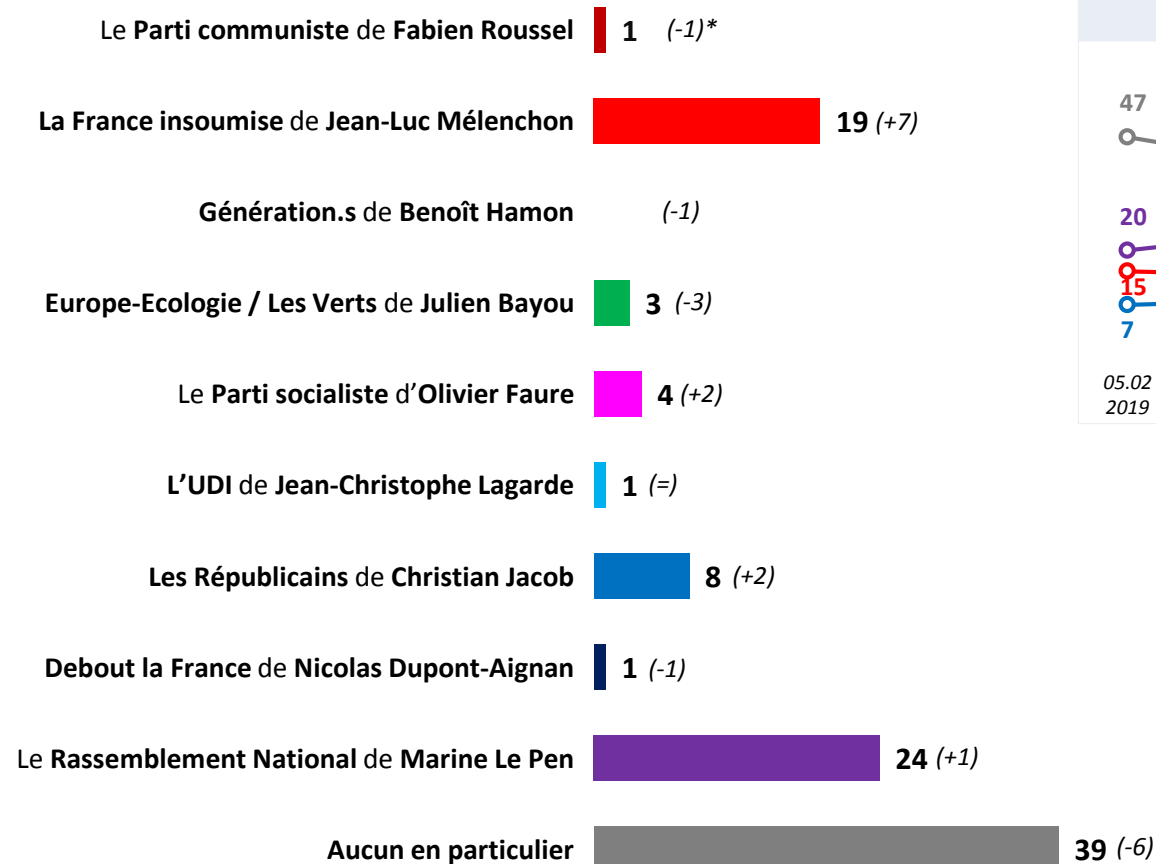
Le **Parti communiste** de **Fabien Roussel** 1 (-1)*

**La France insoumise** de **Jean-Luc Mélenchon** 19 (+7)

**Génération.s** de **Benoît Hamon** (-1)

**Europe-Ecologie / Les Verts** de **Julien Bayou** 3 (-3)

Le **Parti socialiste** d'**Olivier Faure** 4 (+2)

**L'UDI** de **Jean-Christophe Lagarde** 1 (=)

**Les Républicains** de **Christian Jacob** 8 (+2)

**Debout la France** de **Nicolas Dupont-Aignan** 1 (-1)

Le **Rassemblement National** de **Marine Le Pen** 24 (+1)

**Aucun en particulier** 39 (-6)

47

20

15

7

05.02
2019